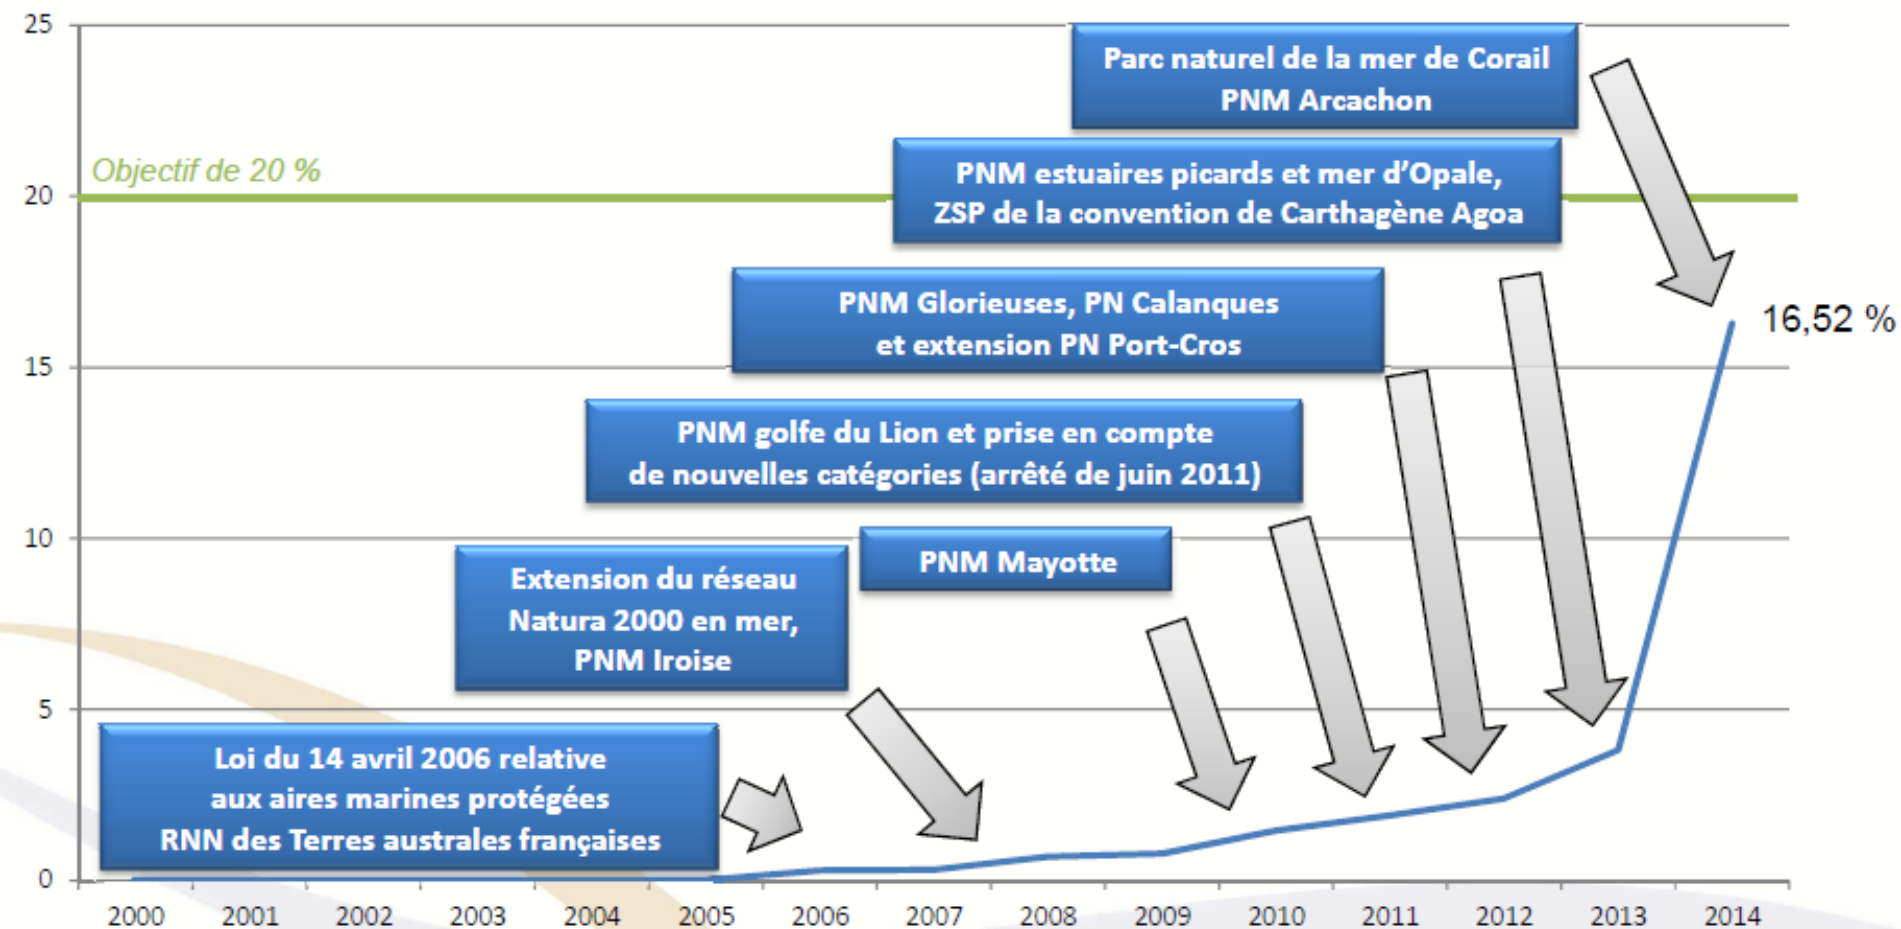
25
20
15
10
5
0

Objectif de 20 %

Parc naturel de la mer de Corail
PNM Arcachon

PNM estuaires picards et mer d'Opale,
ZSP de la convention de Carthagène Agoa

PNM Glorieuses, PN Calanques
et extension PN Port-Cros

PNM golfe du Lion et prise en compte
de nouvelles catégories (arrêté de juin 2011)

PNM Mayotte

Extension du réseau
Natura 2000 en mer,
PNM Iroise

Loi du 14 avril 2006 relative
aux aires marines protégées
RNN des Terres australes françaises

16,52 %

2000 2001 2002 2003 2004 2005 2006 2007 2008 2009 2010 2011 2012 2013 2014